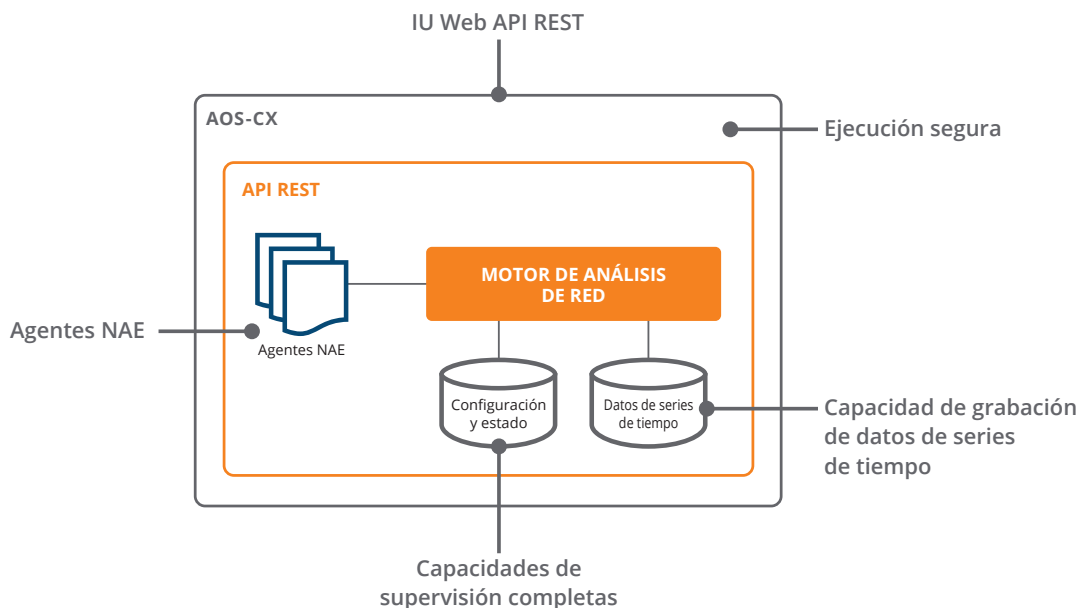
IU Web API REST

AOS-CX

Ejecución segura

API REST

MOTOR DE ANÁLISIS DE RED

Agentes NAE

Agentes NAE

Configuración y estado

Datos de series de tiempo

Capacidad de grabación de datos de series de tiempo

Capacidades de supervisión completas